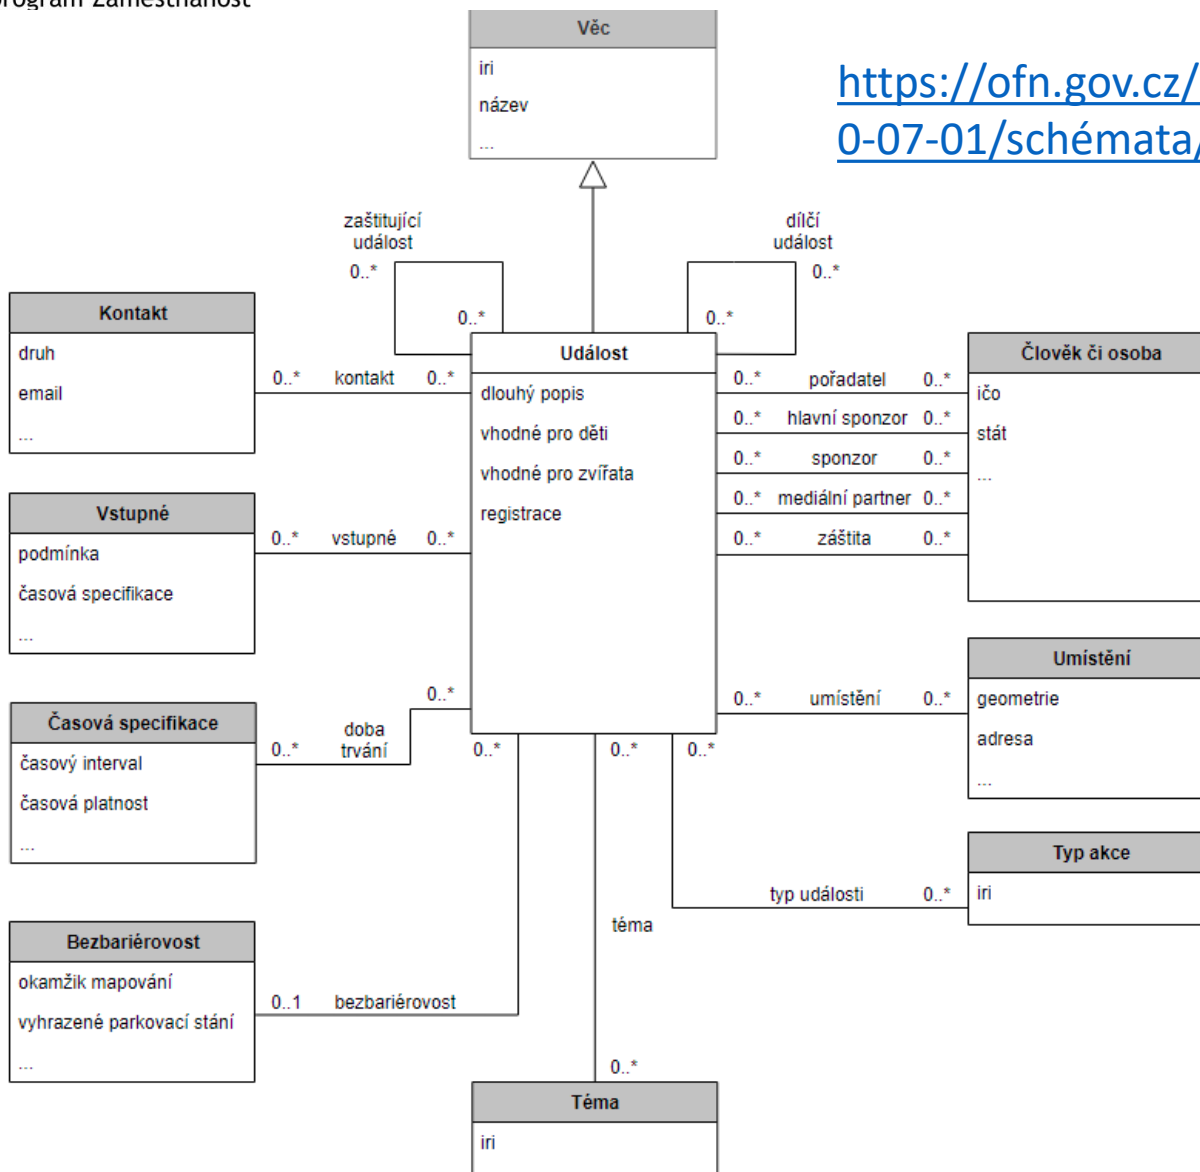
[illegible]rogram Zaměstnanost

Věc
iri
název
...

https://ofn.gov.cz/
0-07-01/schémata/

zaštitující událost
0..*
0..*

dílčí událost
0..*
0..*

Kontakt
druh
email
...

0..* kontakt 0..*

Událost
dlouhý popis
vhodné pro děti
vhodné pro zvířata
registrace

0..* pořadatel 0..*
0..* hlavní sponzor 0..*
0..* sponzor 0..*
0..* mediální partner 0..*
0..* záštita 0..*

Člověk či osoba
ičo
stát
...

Vstupné
podmínka
časová specifikace
...

0..* vstupné 0..*

0..*

Časová specifikace
časový interval
časová platnost
...

0..* doba trvání

0..* 0..* 0..*

0..* umístění 0..*

Umístění
geometrie
adresa
...

Typ akce
iri

typ události 0..*

téma

Bezbariérovost
okamžik mapování
vyhrazené parkovací stání
...

0..1 bezbariérovost

0..*

Téma
iri